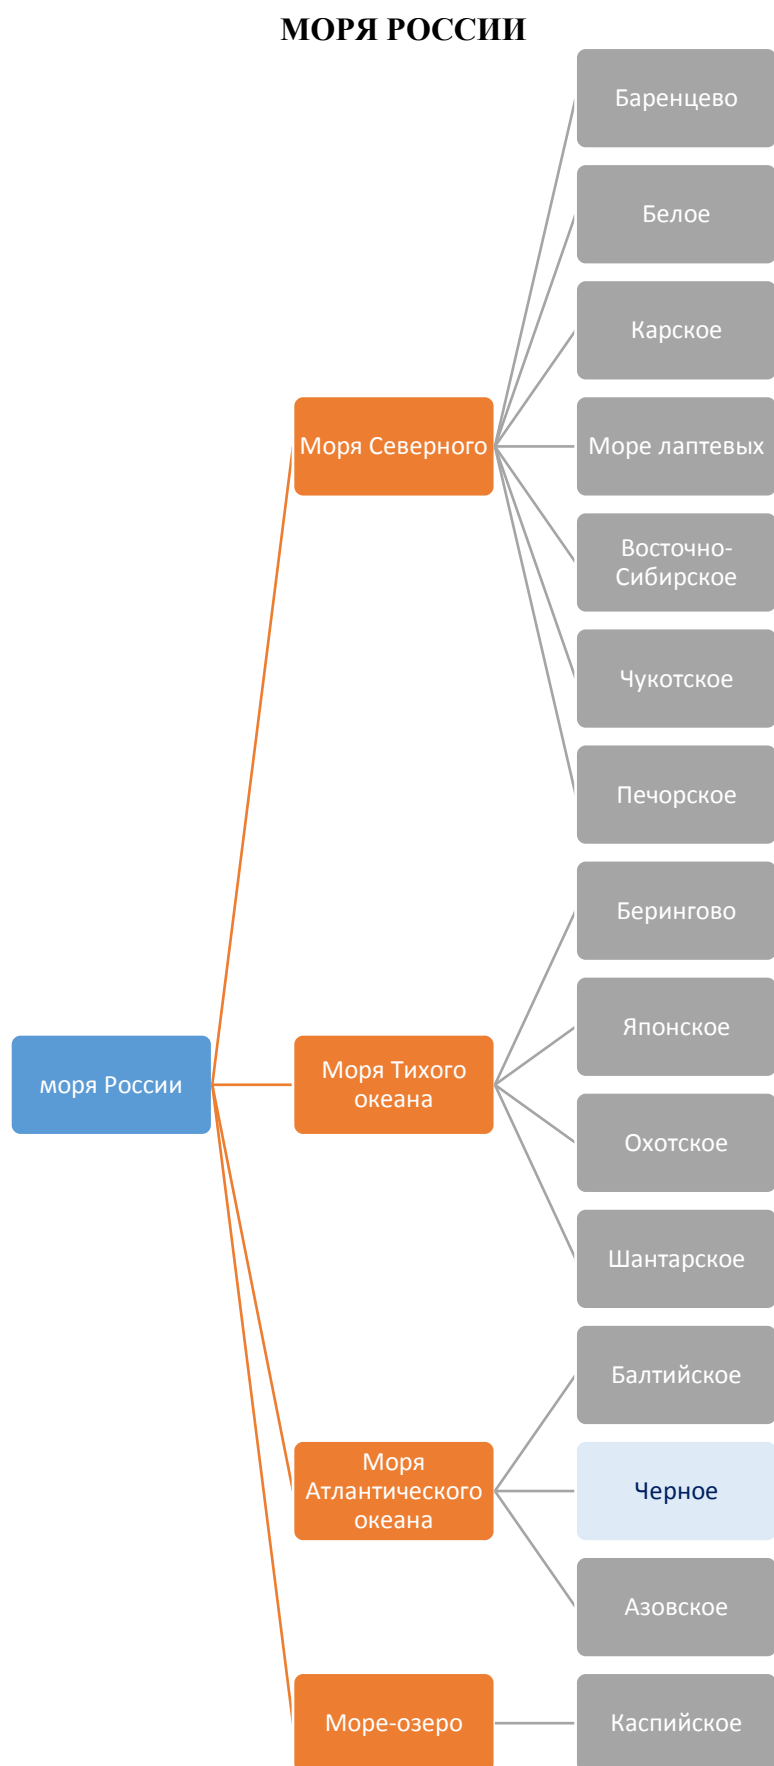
МОРЯ РОССИИ

моря России

Моря Северного

Баренцево

Белое

Карское

Море лаптевых

Восточно-Сибирское

Чукотское

Печорское

Моря Тихого океана

Берингово

Японское

Охотское

Шантарское

Моря Атлантического океана

Балтийское

Черное

Азовское

Море-озеро

Каспийское